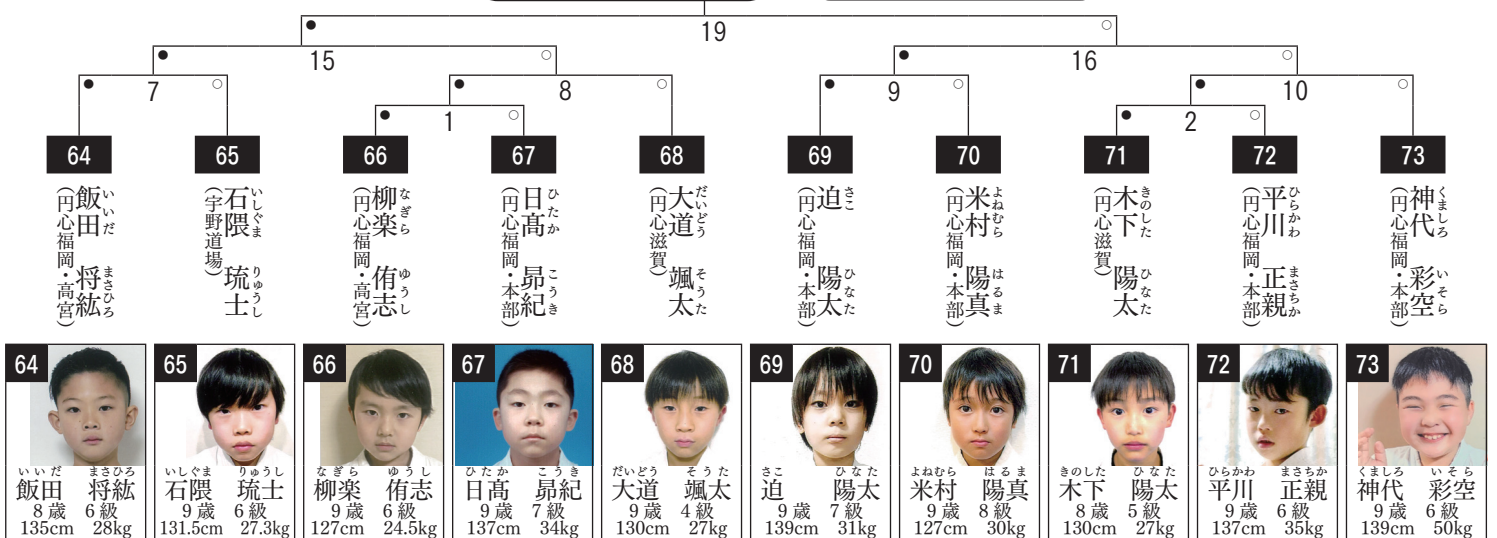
19
15
16
7
8
9
10
1
2

64
飯田(いいだ) 将紘(まさひろ)
(円心福岡・高宮)

65
石隈(いしぐま) 琉士(りゅうし)
(宇野道場)

66
柳楽(なぎら) 侑志(ゆうし)
(円心福岡・高宮)

67
日高(ひたか) 昴紀(こうき)
(円心福岡・本部)

68
大道(だいどう) 颯太(そうた)
(円心滋賀)

69
迫(さこ) 陽太(ひなた)
(円心福岡・本部)

70
米村(よねむら) 陽真(はるま)
(円心福岡・本部)

71
木下(きのした) 陽太(ひなた)
(円心滋賀)

72
平川(ひらかわ) 正親(まさちか)
(円心福岡・本部)

73
神代(くましろ) 彩空(いそら)
(円心福岡・本部)

64
いいだ まさひろ
飯田 将紘
8歳 6級
135cm 28kg

65
いしぐま りゅうし
石隈 琉士
9歳 6級
131.5cm 27.3kg

66
なぎら ゆうし
柳楽 侑志
9歳 6級
127cm 24.5kg

67
ひたか こうき
日高 昴紀
9歳 7級
137cm 34kg

68
だいどう そうた
大道 颯太
9歳 4級
130cm 27kg

69
さこ ひなた
迫 陽太
9歳 7級
139cm 31kg

70
よねむら はるま
米村 陽真
9歳 8級
127cm 30kg

71
きのした ひなた
木下 陽太
8歳 5級
130cm 27kg

72
ひらかわ まさちか
平川 正親
9歳 6級
137cm 35kg

73
くましろ いそら
神代 彩空
9歳 6級
139cm 50kg